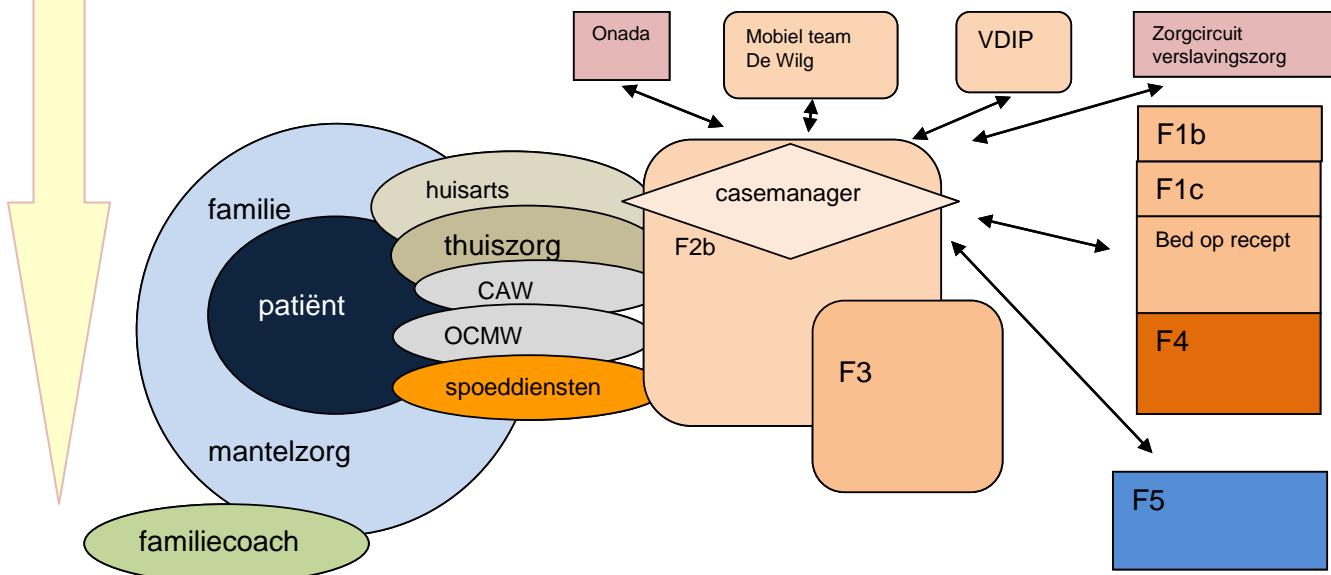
Onada

Mobiel team De Wilg

VDIP

Zorgcircuit verslavingszorg

F1b

F1c

Bed op recept

F4

familie

huisarts

thuiszorg

patiënt

CAW

OCMW

spoeddiensten

casemanager

F2b

F3

mantelzorg

familiecoach

F5